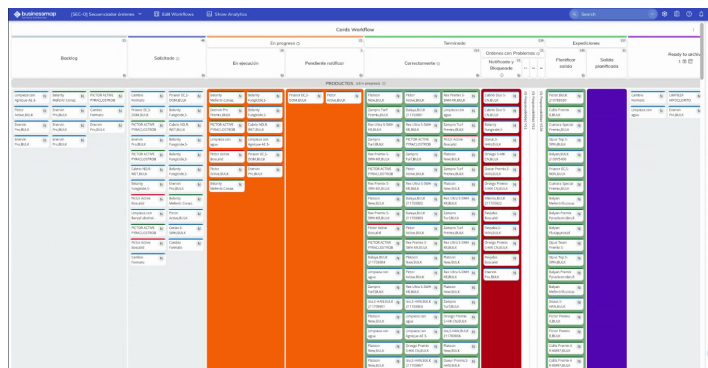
businessmap [SEC-O] Secuenciador Inmme Edit Workflow Show Analytics

Search

Cerdo Workflow

Backlog

Solicitado

En progreso

En ejecución

Pendiente notificar

Terminado

Correctamente

Ordenes con Problemas

Notificado y Bloqueado

Planificar envío

Expediciones

Salida planificadas

Ready to archive

PRODUCTOS

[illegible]